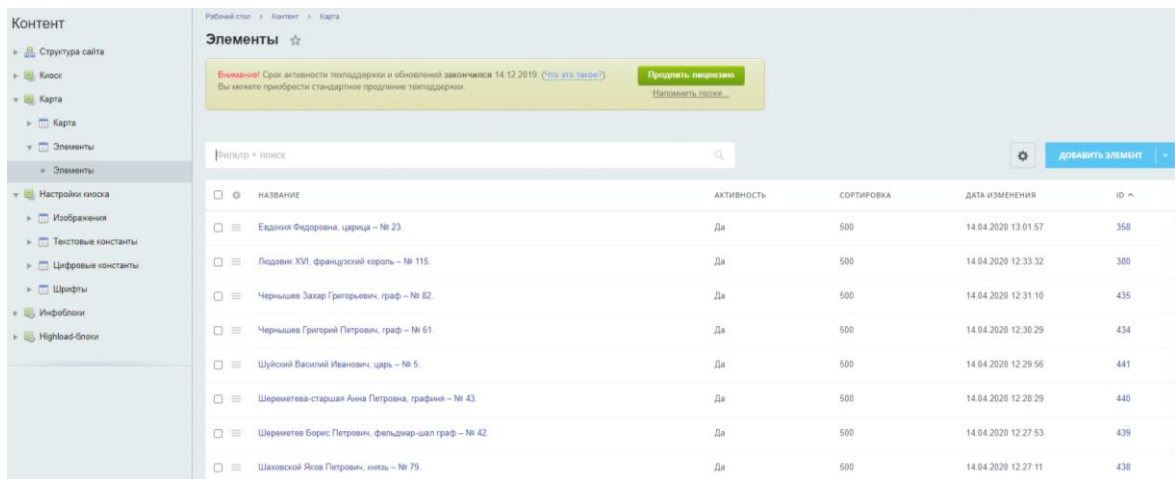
Контент

Структура сайта
Киоск
Карта
Карта
Элементы
Элементы
Настройки киоска
Изображения
Текстовые константы
Цифровые константы
Шрифты
Инфоблоки
Highload-блоки

Рабочий стол › Контент › Карта

Элементы

Внимание! Срок активности техподдержки и обновлений закончился 14.12.2019. (Что это такое?)
Вы можете приобрести стандартное продление техподдержки.

Продлить лицензию
Напомнить позже...

Фильтр + поиск

ДОБАВИТЬ ЭЛЕМЕНТ

| НАЗВАНИЕ | АКТИВНОСТЬ | СОРТИРОВКА | ДАТА ИЗМЕНЕНИЯ | ID |
|---|---|---|---|---|
| Евдокия Федоровна, царица – № 23. | Да | 500 | 14.04.2020 13:01:57 | 358 |
| Людовик XVI, французский король – № 115. | Да | 500 | 14.04.2020 12:33:32 | 380 |
| Чернышев Захар Григорьевич, граф – № 82. | Да | 500 | 14.04.2020 12:31:10 | 435 |
| Чернышев Григорий Петрович, граф – № 61. | Да | 500 | 14.04.2020 12:30:29 | 434 |
| Шуйский Василий Иванович, царь – № 5. | Да | 500 | 14.04.2020 12:29:56 | 441 |
| Шереметева-старшая Анна Петровна, графиня – № 43. | Да | 500 | 14.04.2020 12:28:29 | 440 |
| Шереметев Борис Петрович, фельдмар-шал граф – № 42. | Да | 500 | 14.04.2020 12:27:53 | 439 |
| Шаховской Яков Петрович, князь – № 79. | Да | 500 | 14.04.2020 12:27:11 | 438 |